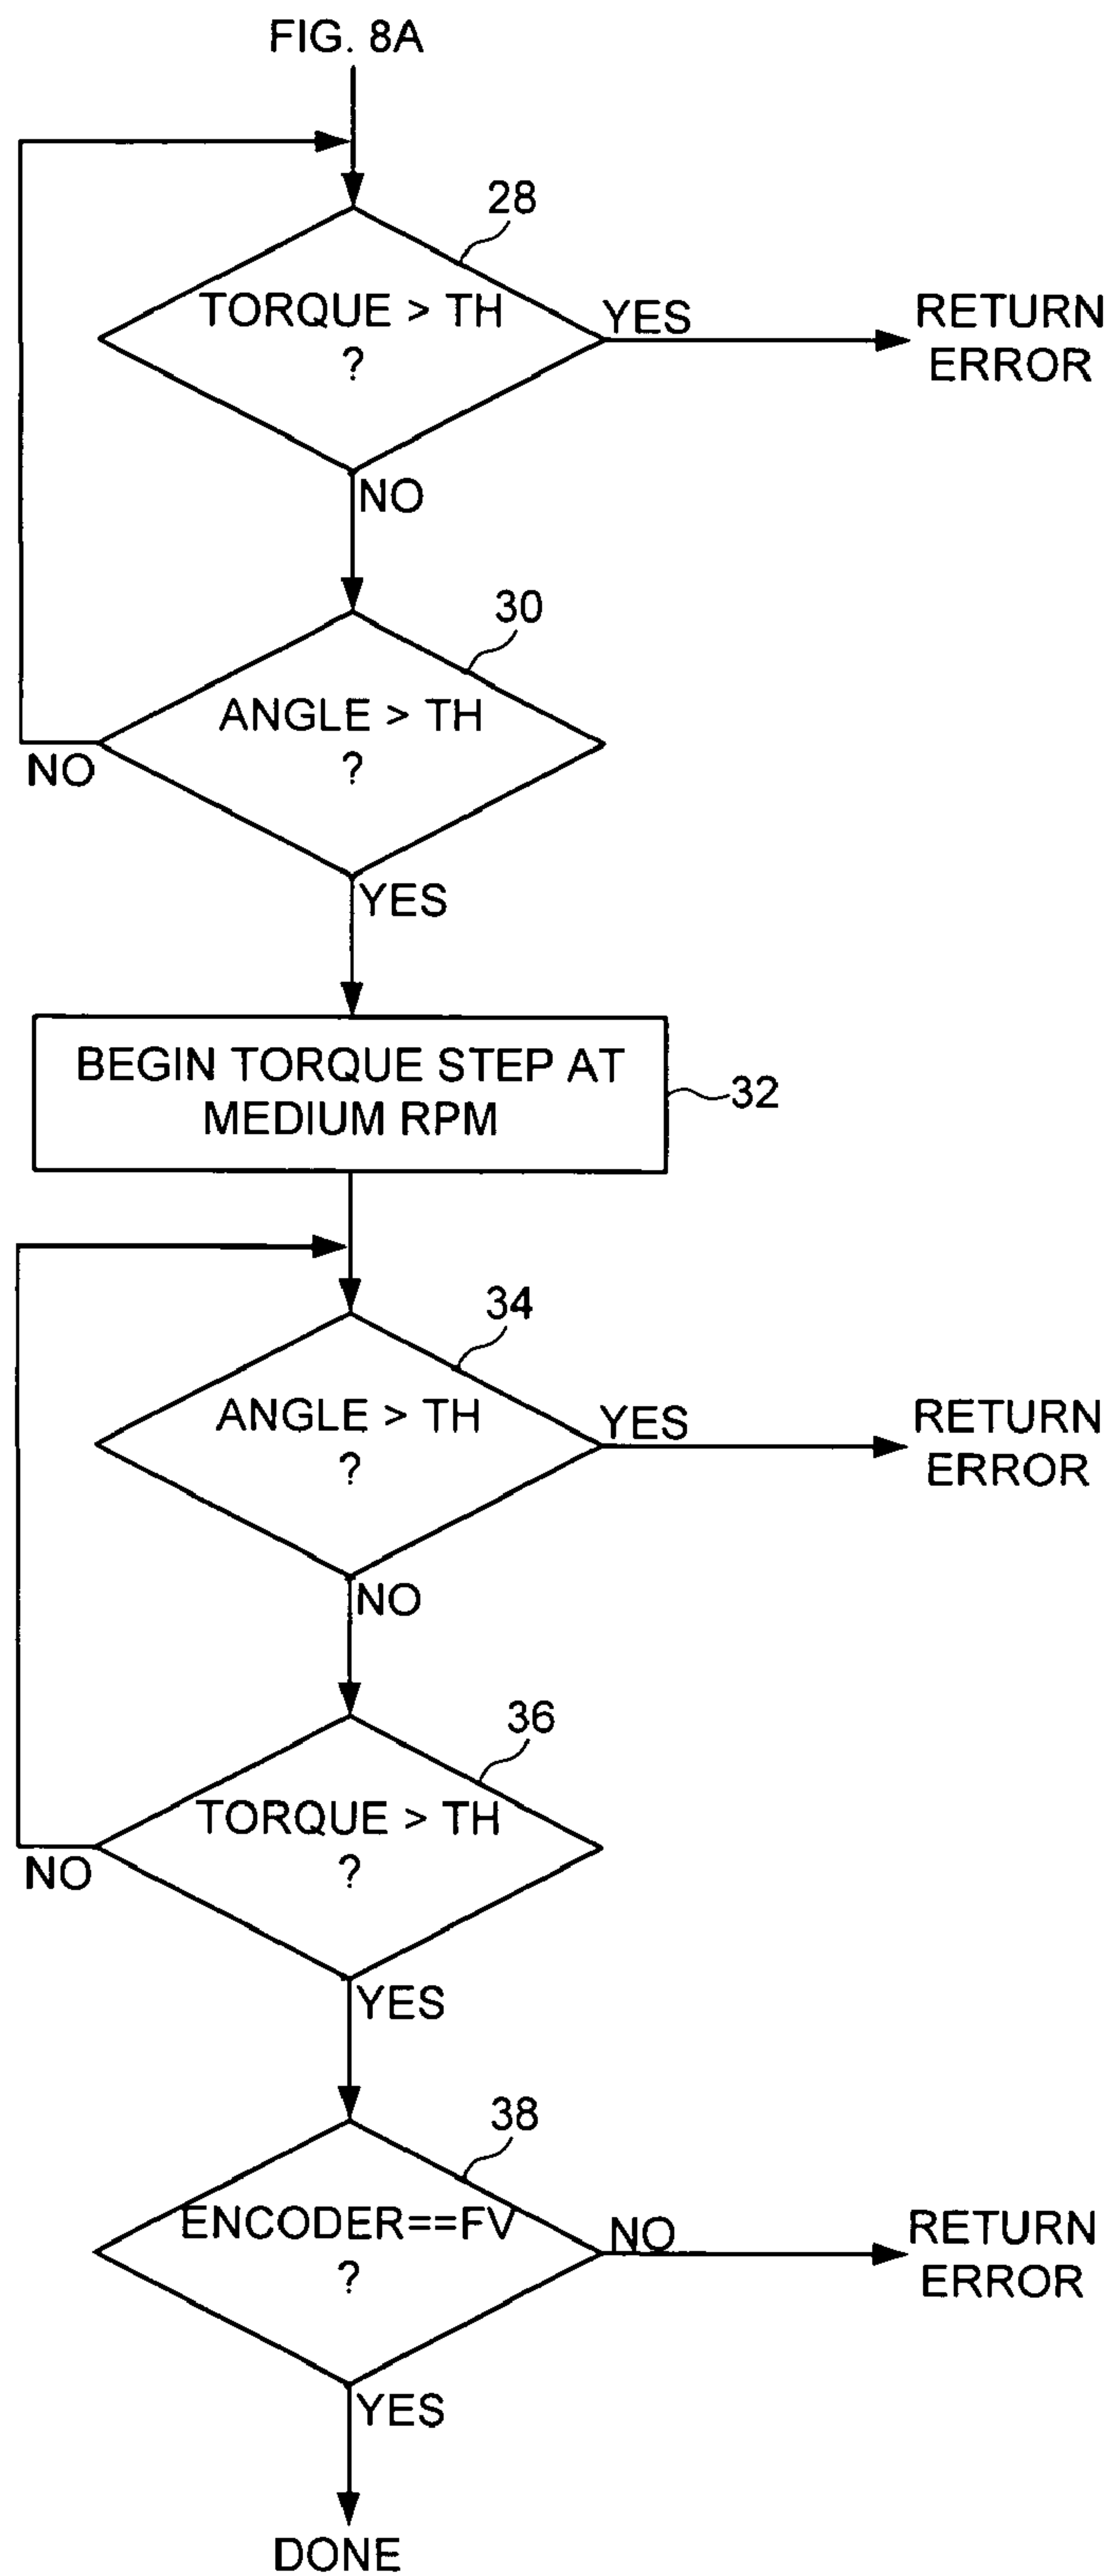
FIG. 8A

28

TORQUE > TH ?

YES

RETURN ERROR

NO

30

ANGLE > TH ?

NO

YES

BEGIN TORQUE STEP AT MEDIUM RPM

32

34

ANGLE > TH ?

YES

RETURN ERROR

NO

36

TORQUE > TH ?

NO

YES

38

ENCODER==FV ?

NO

RETURN ERROR

YES

DONE